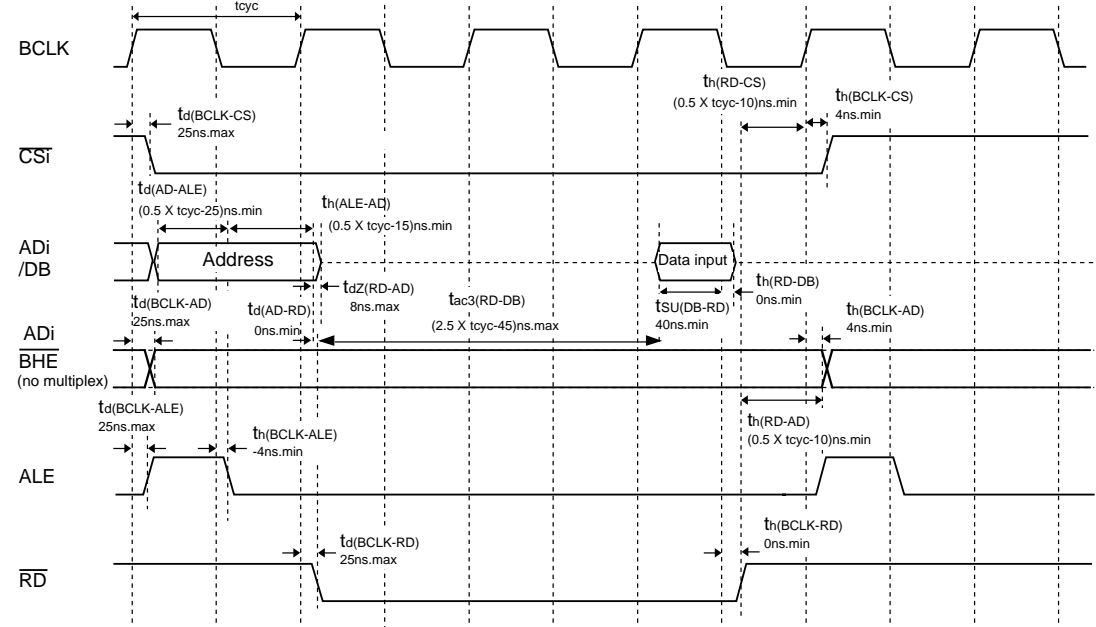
tcyc

BCLK

$t_{h(RD-CS)}$
(0.5 X tcyc-10)ns.min

$t_{h(BCLK-CS)}$
4ns.min

$t_{d(BCLK-CS)}$
25ns.max

$\overline{CSi}$

$t_{d(AD-ALE)}$
(0.5 X tcyc-25)ns.min

$t_{h(ALE-AD)}$
(0.5 X tcyc-15)ns.min

ADi
/DB

Address

Data input

$t_{dZ(RD-AD)}$
8ns.max

$t_{h(RD-DB)}$
0ns.min

$t_{d(BCLK-AD)}$
25ns.max

$t_{d(AD-RD)}$
0ns.min

$t_{ac3(RD-DB)}$
(2.5 X tcyc-45)ns.max

$t_{SU(DB-RD)}$
40ns.min

$t_{h(BCLK-AD)}$
4ns.min

ADi
$\overline{BHE}$
(no multiplex)

$t_{d(BCLK-ALE)}$
25ns.max

$t_{h(BCLK-ALE)}$
-4ns.min

$t_{h(RD-AD)}$
(0.5 X tcyc-10)ns.min

ALE

$t_{d(BCLK-RD)}$
25ns.max

$t_{h(BCLK-RD)}$
0ns.min

$\overline{RD}$